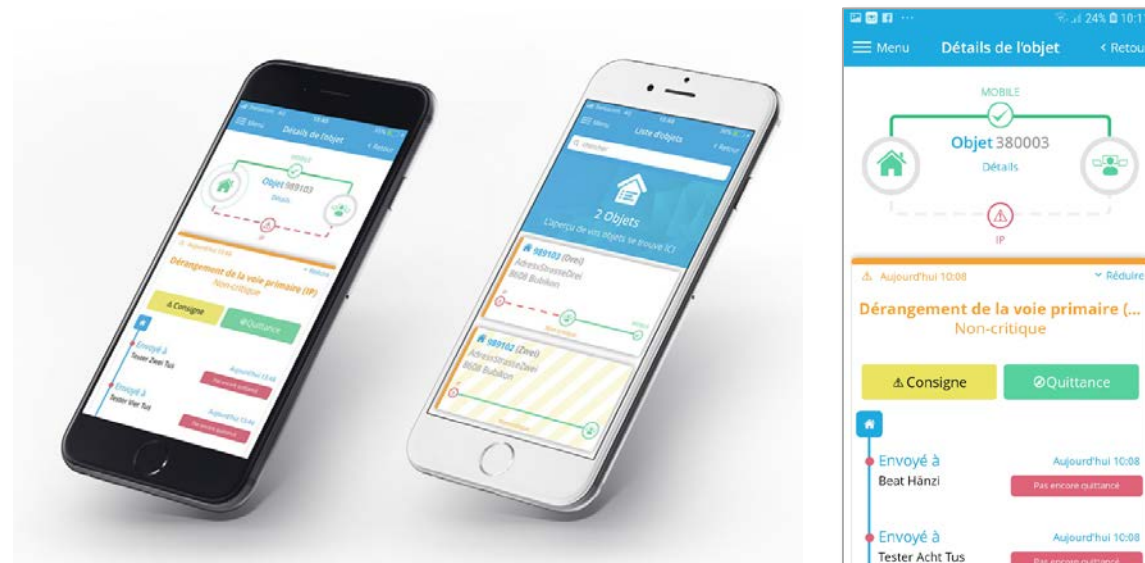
Menu
Détails de l'objet
< Retour
MOBILE
Objet 989103
Détails
IP
Aujourd'hui 13:44
Réduire
Dérangement de la voie primaire (IP)
Non-critique
Consigne
Quittance
Envoyé à
Tester Zwei Tus
Aujourd'hui 13:44
Pas encore quittancé
Envoyé à
Tester Vier Tus
Aujourd'hui 13:44
Pas encore quittancé

Menu
Liste d'objets
< Retour
Chercher
2 Objets
L'aperçu de vos objets se trouve ici
989103 (Drei)
AdressStrasseDrei
8608 Bubikon
Non-critique
MOBILE
989102 (Zwei)
AdressStrasseZwei
8608 Bubikon

24% 10:1
Menu
Détails de l'objet
< Retou
MOBILE
Objet 380003
Détails
IP
Aujourd'hui 10:08
Réduire
Dérangement de la voie primaire (...
Non-critique
Consigne
Quittance
Envoyé à
Beat Hänzi
Aujourd'hui 10:08
Pas encore quittancé
Envoyé à
Tester Acht Tus
Aujourd'hui 10:08
Pas encore quittancé